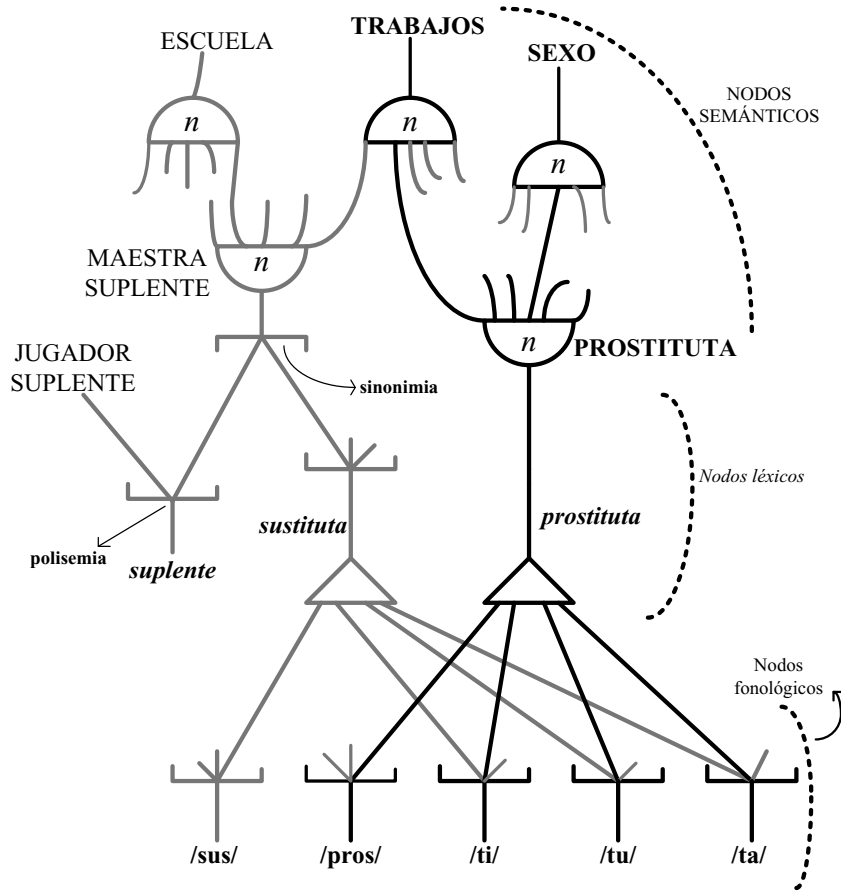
TRABAJOS

ESCUELA

SEXO

NODOS SEMÁNTICOS

$n$

$n$

$n$

MAESTRA SUPLENTE

$n$

$n$

PROSTITUTA

JUGADOR SUPLENTE

sinonimia

Nodos léxicos

sustituta

prostituta

polisemia

suplente

Nodos fonológicos

/sus/

/pros/

/ti/

/tu/

/ta/